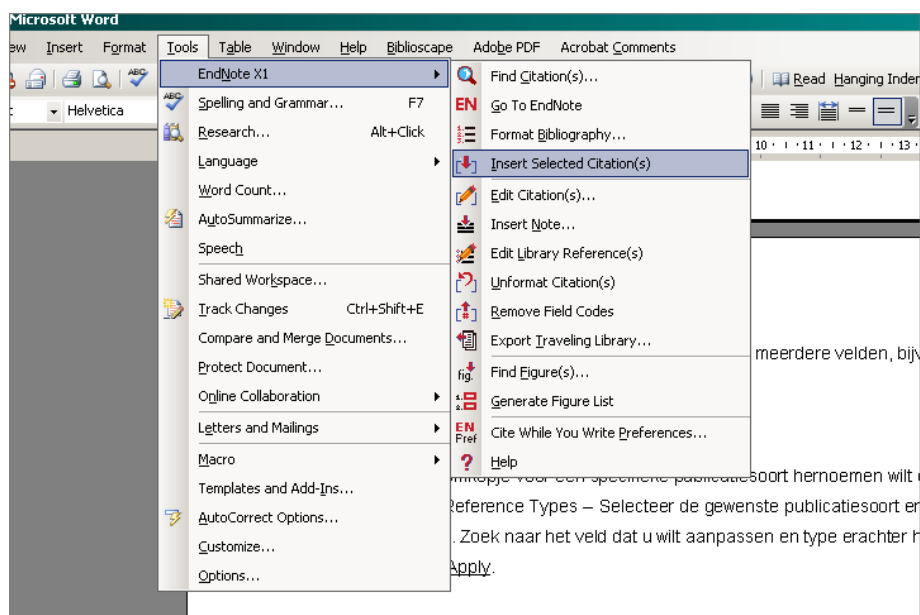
Microsoft Word

ew Insert Format Tools Table Window Help Biblioscape Adobe PDF Acrobat Comments

Helvetica

Read Hanging Inden

EndNote X1
Spelling and Grammar... F7
Research... Alt+Click
Language
Word Count...
AutoSummarize...
Speech
Shared Workspace...
Track Changes Ctrl+Shift+E
Compare and Merge Documents...
Protect Document...
Online Collaboration
Letters and Mailings
Macro
Templates and Add-Ins...
AutoCorrect Options...
Customize...
Options...

Find Citation(s)...
Go To EndNote
Format Bibliography...
Insert Selected Citation(s)
Edit Citation(s)...
Insert Note...
Edit Library Reference(s)
Unformat Citation(s)
Remove Field Codes
Export Traveling Library...
Find Figure(s)...
Generate Figure List
Cite While You Write Preferences...
Help

10 · 11 · 12 · 13

meerdere velden, bijv

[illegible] publicatiesoort hernoemen wilt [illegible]

Reference Types – Selecteer de gewenste publicatiesoort en

. Zoek naar het veld dat u wilt aanpassen en type erachter h

Apply.